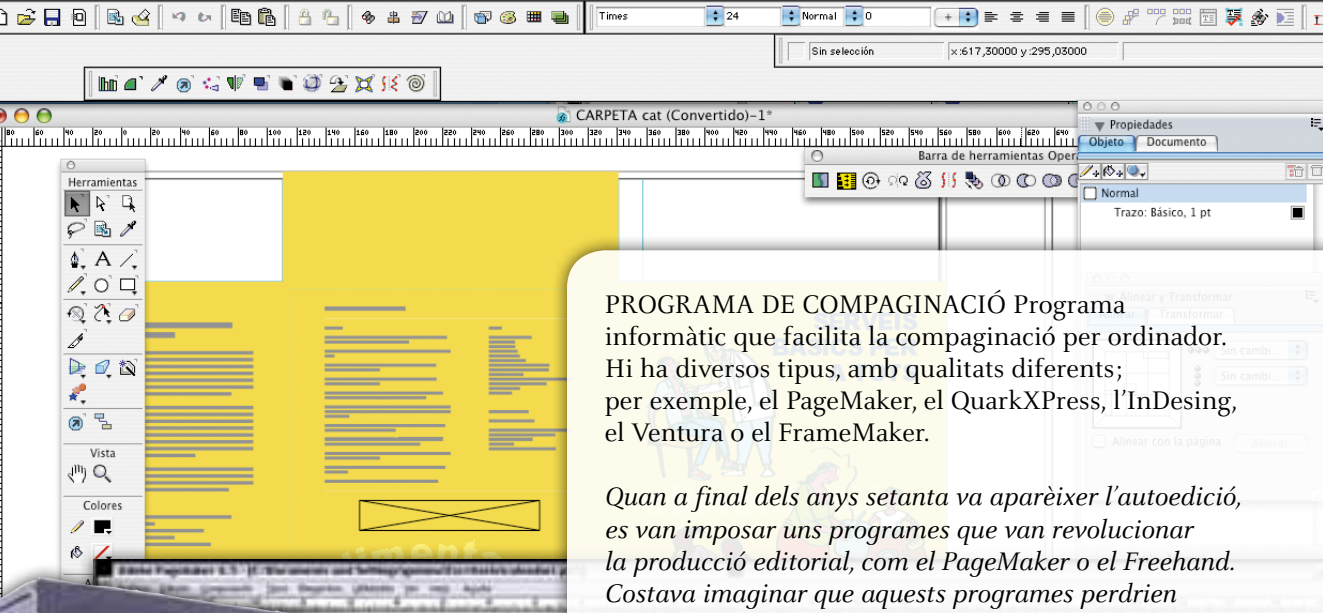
Times 24 Normal 0

Sin selección x:617,30000 y:295,03000

CARPETA cat (Convertido)–1*

Propiedades
Objeto Documento
Normal
Trazo: Básico, 1 pt

Barra de herramientas Oper

Herramientas

Vista

Colores

PROGRAMA DE COMPAGINACIÓ Programa informàtic que facilita la compaginació per ordinador. Hi ha diversos tipus, amb qualitats diferents; per exemple, el PageMaker, el QuarkXPress, l'InDesing, el Ventura o el FrameMaker.

Quan a final dels anys setanta va aparèixer l'autoedició, es van imposar uns programes que van revolucionar la producció editorial, com el PageMaker o el Freehand. Costava imaginar que aquests programes perdrien